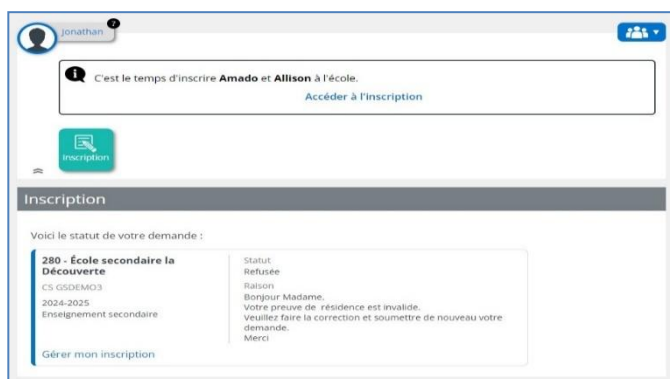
jonathan

?

C'est le temps d'inscrire **Amado** et **Allison** à l'école.

Accéder à l'inscription

Inscription

Inscription

Voici le statut de votre demande :

280 - École secondaire la Découverte
CS GSDEMO3
2024-2025
Enseignement secondaire

Statut
Refusée
Raison
Bonjour Madame,
Votre preuve de résidence est invalide.
Veuillez faire la correction et soumettre de nouveau votre demande.
Merci

Gérer mon inscription